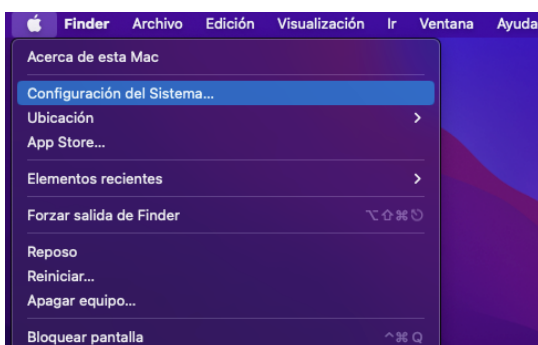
Finder Archivo Edición Visualización Ir Ventana Ayuda

Acerca de esta Mac

Configuración del Sistema...
Ubicación >
App Store...

Elementos recientes >

Forzar salida de Finder ⌥⇧⌘⎋

Reposo
Reiniciar...
Apagar equipo...

Bloquear pantalla ^⌘Q